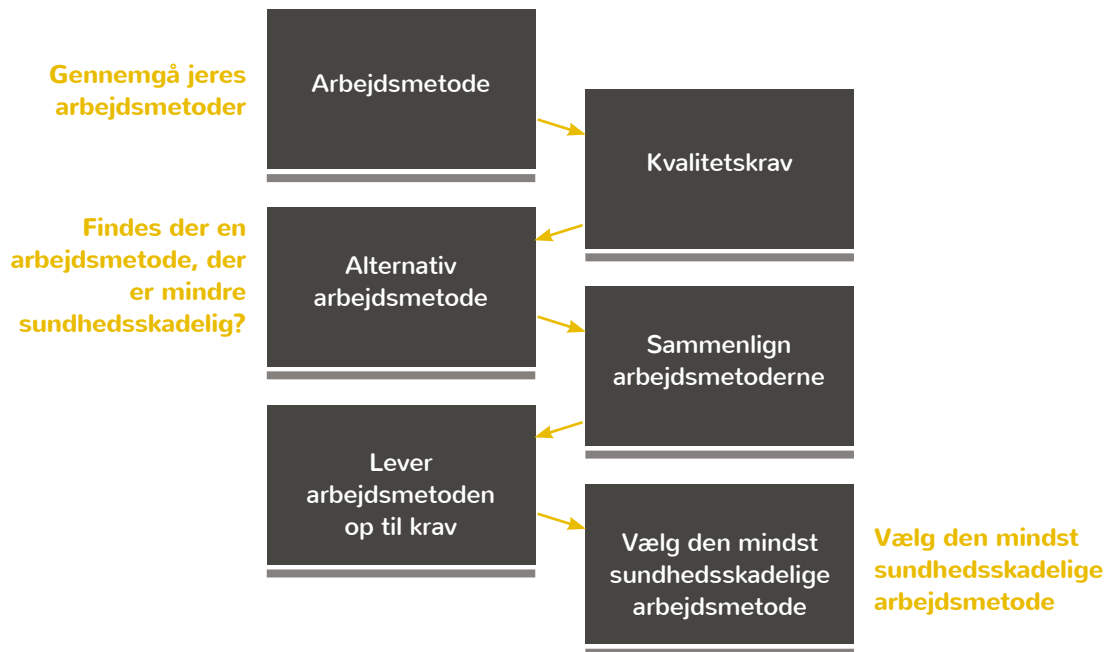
Gennemgå jeres arbejdsmetoder

Arbejdsmetode

Kvalitetskrav

Findes der en arbejdsmetode, der er mindre sundhedsskadelig?

Alternativ arbejdsmetode

Sammenlign arbejdsmetoderne

Lever arbejdsmetoden op til krav

Vælg den mindst sundhedsskadelige arbejdsmetode

Vælg den mindst sundhedsskadelige arbejdsmetode